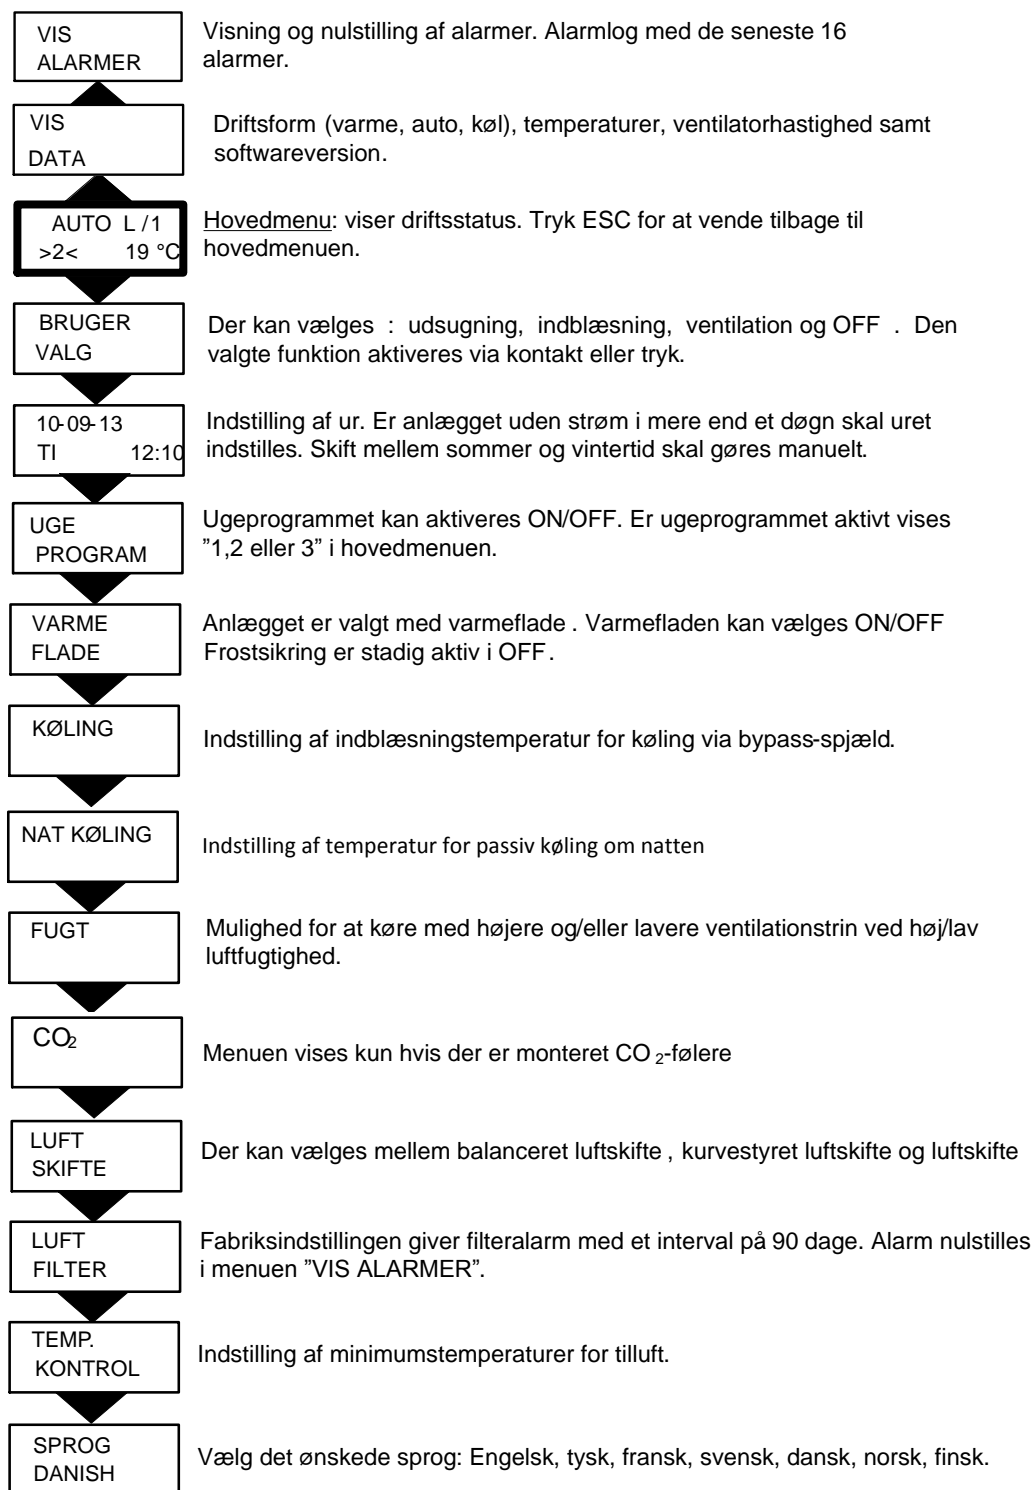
VIS
ALARMER

Visning og nulstilling af alarmer. Alarmlog med de seneste 16 alarmer.

VIS
DATA

Driftsform (varme, auto, køl), temperaturer, ventilatorhastighed samt softwareversion.

AUTO L /1
>2< 19 °C

Hovedmenu: viser driftsstatus. Tryk ESC for at vende tilbage til hovedmenuen.

BRUGER
VALG

Der kan vælges : udsugning, indblæsning, ventilation og OFF . Den valgte funktion aktiveres via kontakt eller tryk.

10-09-13
TI 12:10

Indstilling af ur. Er anlægget uden strøm i mere end et døgn skal uret indstilles. Skift mellem sommer og vintertid skal gøres manuelt.

UGE
PROGRAM

Ugeprogrammet kan aktiveres ON/OFF. Er ugeprogrammet aktivt vises "1,2 eller 3" i hovedmenuen.

VARME
FLADE

Anlægget er valgt med varmeflade . Varmefladen kan vælges ON/OFF Frostsikring er stadig aktiv i OFF.

KØLING

Indstilling af indblæsningstemperatur for køling via bypass-spjæld.

NAT KØLING

Indstilling af temperatur for passiv køling om natten

FUGT

Mulighed for at køre med højere og/eller lavere ventilationstrin ved høj/lav luftfugtighed.

$CO_2$

Menuen vises kun hvis der er monteret $CO_2$-følere

LUFT
SKIFTE

Der kan vælges mellem balanceret luftskifte , kurvestyret luftskifte og luftskifte

LUFT
FILTER

Fabriksindstillingen giver filteralarm med et interval på 90 dage. Alarm nulstilles i menuen "VIS ALARMER".

TEMP.
KONTROL

Indstilling af minimumstemperaturer for tilluft.

SPROG
DANISH

Vælg det ønskede sprog: Engelsk, tysk, fransk, svensk, dansk, norsk, finsk.